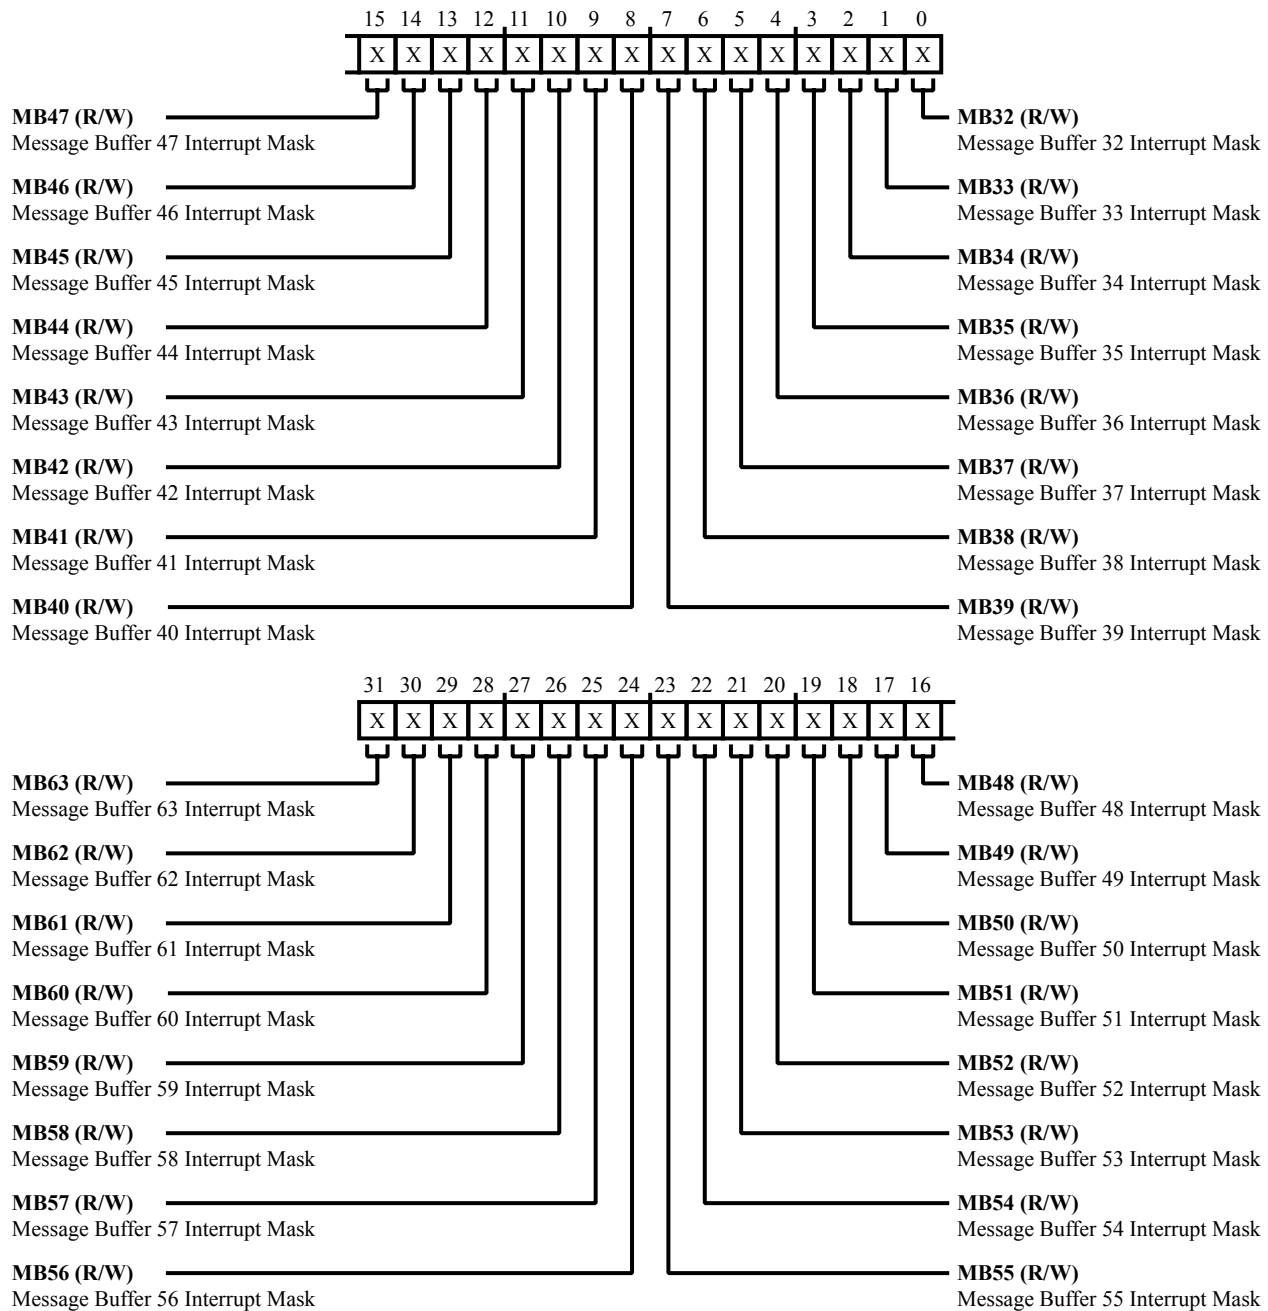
15 14 13 12 11 10 9 8 7 6 5 4 3 2 1 0

| X | X | X | X | X | X | X | X | X | X | X | X | X | X | X | X |
|---|---|---|---|---|---|---|---|---|---|---|---|---|---|---|---|

**MB47 (R/W)**
Message Buffer 47 Interrupt Mask

**MB46 (R/W)**
Message Buffer 46 Interrupt Mask

**MB45 (R/W)**
Message Buffer 45 Interrupt Mask

**MB44 (R/W)**
Message Buffer 44 Interrupt Mask

**MB43 (R/W)**
Message Buffer 43 Interrupt Mask

**MB42 (R/W)**
Message Buffer 42 Interrupt Mask

**MB41 (R/W)**
Message Buffer 41 Interrupt Mask

**MB40 (R/W)**
Message Buffer 40 Interrupt Mask

**MB32 (R/W)**
Message Buffer 32 Interrupt Mask

**MB33 (R/W)**
Message Buffer 33 Interrupt Mask

**MB34 (R/W)**
Message Buffer 34 Interrupt Mask

**MB35 (R/W)**
Message Buffer 35 Interrupt Mask

**MB36 (R/W)**
Message Buffer 36 Interrupt Mask

**MB37 (R/W)**
Message Buffer 37 Interrupt Mask

**MB38 (R/W)**
Message Buffer 38 Interrupt Mask

**MB39 (R/W)**
Message Buffer 39 Interrupt Mask

31 30 29 28 27 26 25 24 23 22 21 20 19 18 17 16

| X | X | X | X | X | X | X | X | X | X | X | X | X | X | X | X |
|---|---|---|---|---|---|---|---|---|---|---|---|---|---|---|---|

**MB63 (R/W)**
Message Buffer 63 Interrupt Mask

**MB62 (R/W)**
Message Buffer 62 Interrupt Mask

**MB61 (R/W)**
Message Buffer 61 Interrupt Mask

**MB60 (R/W)**
Message Buffer 60 Interrupt Mask

**MB59 (R/W)**
Message Buffer 59 Interrupt Mask

**MB58 (R/W)**
Message Buffer 58 Interrupt Mask

**MB57 (R/W)**
Message Buffer 57 Interrupt Mask

**MB56 (R/W)**
Message Buffer 56 Interrupt Mask

**MB48 (R/W)**
Message Buffer 48 Interrupt Mask

**MB49 (R/W)**
Message Buffer 49 Interrupt Mask

**MB50 (R/W)**
Message Buffer 50 Interrupt Mask

**MB51 (R/W)**
Message Buffer 51 Interrupt Mask

**MB52 (R/W)**
Message Buffer 52 Interrupt Mask

**MB53 (R/W)**
Message Buffer 53 Interrupt Mask

**MB54 (R/W)**
Message Buffer 54 Interrupt Mask

**MB55 (R/W)**
Message Buffer 55 Interrupt Mask